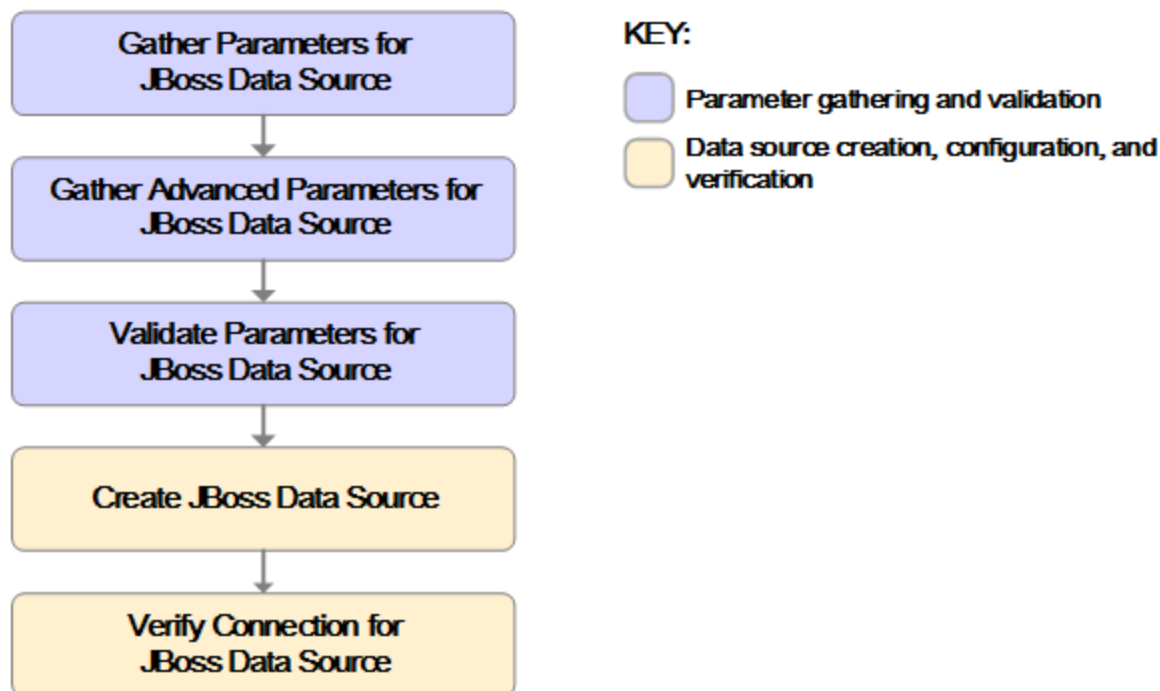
Gather Parameters for JBoss Data Source

Gather Advanced Parameters for JBoss Data Source

Validate Parameters for JBoss Data Source

Create JBoss Data Source

Verify Connection for JBoss Data Source

KEY:

Parameter gathering and validation

Data source creation, configuration, and verification